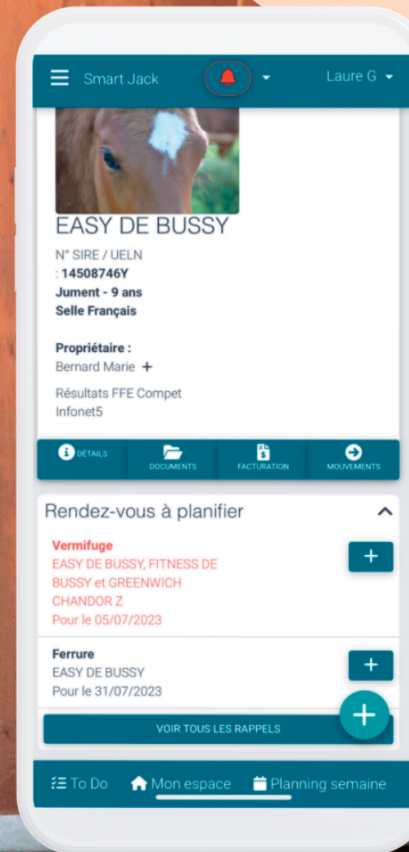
Smart Jack

Laure G

EASY DE BUSSY

N° SIRE / UELN
: 14508746Y
Jument - 9 ans
Selle Français

Propriétaire :
Bernard Marie +

Résultats FFE Compet
Infonet5

DÉTAILS
DOCUMENTS
FACTURATION
MOUVEMENTS

Rendez-vous à planifier

Vermifuge
EASY DE BUSSY, FITNESS DE BUSSY et GREENWICH CHANDOR Z
Pour le 05/07/2023

+

Ferrure
EASY DE BUSSY
Pour le 31/07/2023

+

VOIR TOUS LES RAPPELS

+

To Do
Mon espace
Planning semaine